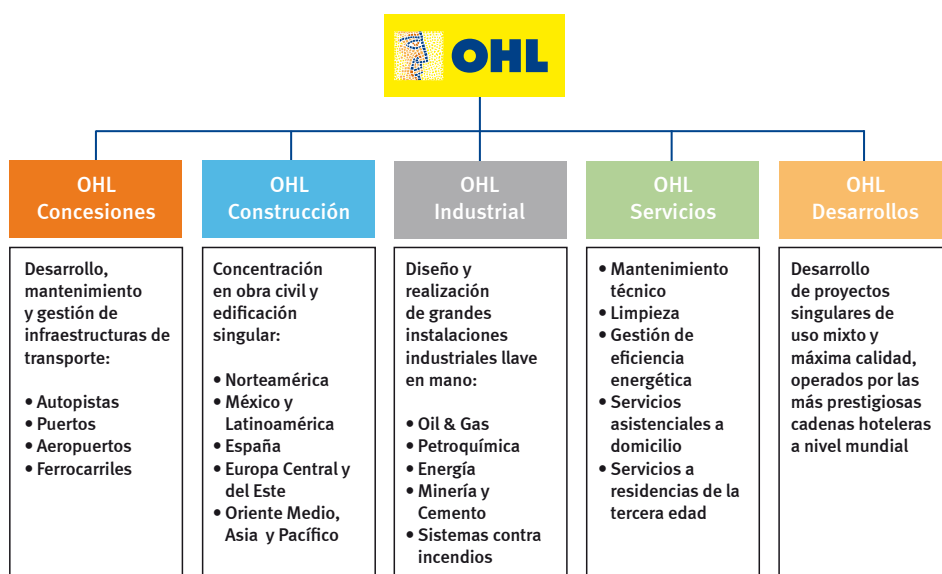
OHL

OHL Concesiones

Desarrollo, mantenimiento y gestión de infraestructuras de transporte:

• Autopistas
• Puertos
• Aeropuertos
• Ferrocarriles

OHL Construcción

Concentración en obra civil y edificación singular:

• Norteamérica
• México y Latinoamérica
• España
• Europa Central y del Este
• Oriente Medio, Asia y Pacífico

OHL Industrial

Diseño y realización de grandes instalaciones industriales llave en mano:

• Oil & Gas
• Petroquímica
• Energía
• Minería y Cemento
• Sistemas contra incendios

OHL Servicios

• Mantenimiento técnico
• Limpieza
• Gestión de eficiencia energética
• Servicios asistenciales a domicilio
• Servicios a residencias de la tercera edad

OHL Desarrollos

Desarrollo de proyectos singulares de uso mixto y máxima calidad, operados por las más prestigiosas cadenas hoteleras a nivel mundial